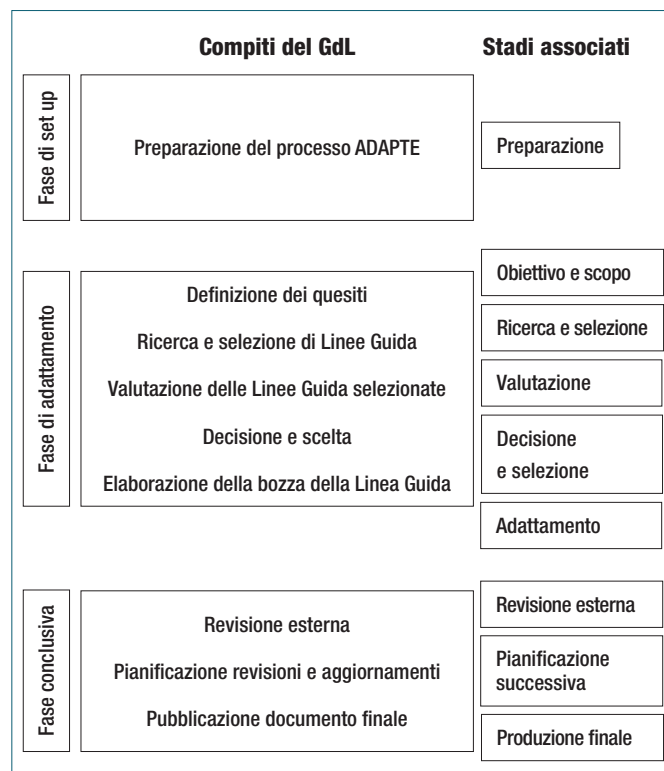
Compiti del GdL

Stadi associati

Fase di set up

Preparazione del processo ADAPTE

Preparazione

Fase di adattamento

Definizione dei quesiti

Ricerca e selezione di Linee Guida

Valutazione delle Linee Guida selezionate

Decisione e scelta

Elaborazione della bozza della Linea Guida

Obiettivo e scopo

Ricerca e selezione

Valutazione

Decisione e selezione

Adattamento

Fase conclusiva

Revisione esterna

Pianificazione revisioni e aggiornamenti

Pubblicazione documento finale

Revisione esterna

Pianificazione successiva

Produzione finale